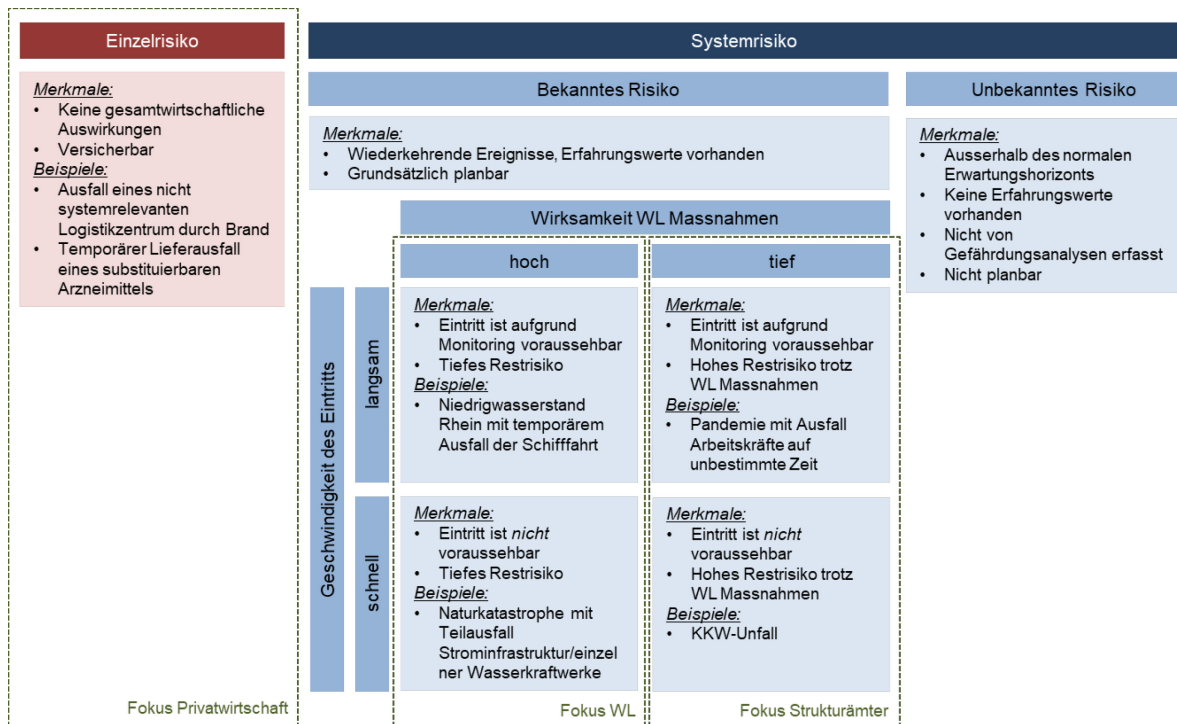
Einzelrisiko

Merkmale:
• Keine gesamtwirtschaftliche Auswirkungen
• Versicherbar
Beispiele:
• Ausfall eines nicht systemrelevanten Logistikzentrum durch Brand
• Temporärer Lieferausfall eines substituierbaren Arzneimittels

Fokus Privatwirtschaft

Systemrisiko

Bekanntes Risiko

Merkmale:
• Wiederkehrende Ereignisse, Erfahrungswerte vorhanden
• Grundsätzlich planbar

Wirksamkeit WL Massnahmen

hoch

tief

Geschwindigkeit des Eintritts

langsam

Merkmale:
• Eintritt ist aufgrund Monitoring voraussehbar
• Tiefes Restrisiko
Beispiele:
• Niedrigwasserstand Rhein mit temporärem Ausfall der Schifffahrt

Merkmale:
• Eintritt ist aufgrund Monitoring voraussehbar
• Hohes Restrisiko trotz WL Massnahmen
Beispiele:
• Pandemie mit Ausfall Arbeitskräfte auf unbestimmte Zeit

schnell

Merkmale:
• Eintritt ist nicht voraussehbar
• Tiefes Restrisiko
Beispiele:
• Naturkatastrophe mit Teilausfall Strominfrastruktur/einzelner Wasserkraftwerke

Merkmale:
• Eintritt ist nicht voraussehbar
• Hohes Restrisiko trotz WL Massnahmen
Beispiele:
• KKW-Unfall

Fokus WL

Fokus Strukturämter

Unbekanntes Risiko

Merkmale:
• Ausserhalb des normalen Erwartungshorizonts
• Keine Erfahrungswerte vorhanden
• Nicht von Gefährdungsanalysen erfasst
• Nicht planbar